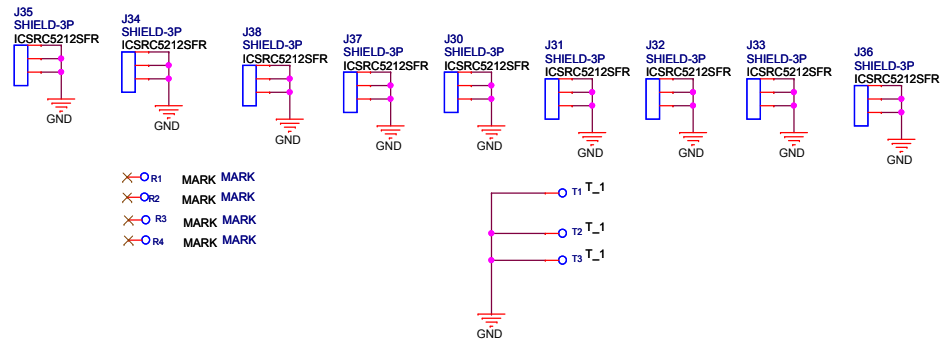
J35
SHIELD-3P
ICSRC5212SFR
GND

J34
SHIELD-3P
ICSRC5212SFR
GND

J38
SHIELD-3P
ICSRC5212SFR
GND

J37
SHIELD-3P
ICSRC5212SFR
GND

J30
SHIELD-3P
ICSRC5212SFR
GND

J31
SHIELD-3P
ICSRC5212SFR
GND

J32
SHIELD-3P
ICSRC5212SFR
GND

J33
SHIELD-3P
ICSRC5212SFR
GND

J36
SHIELD-3P
ICSRC5212SFR
GND

R1 MARK MARK
R2 MARK MARK
R3 MARK MARK
R4 MARK MARK

T1 T_1
T2 T_1
T3 T_1
GND